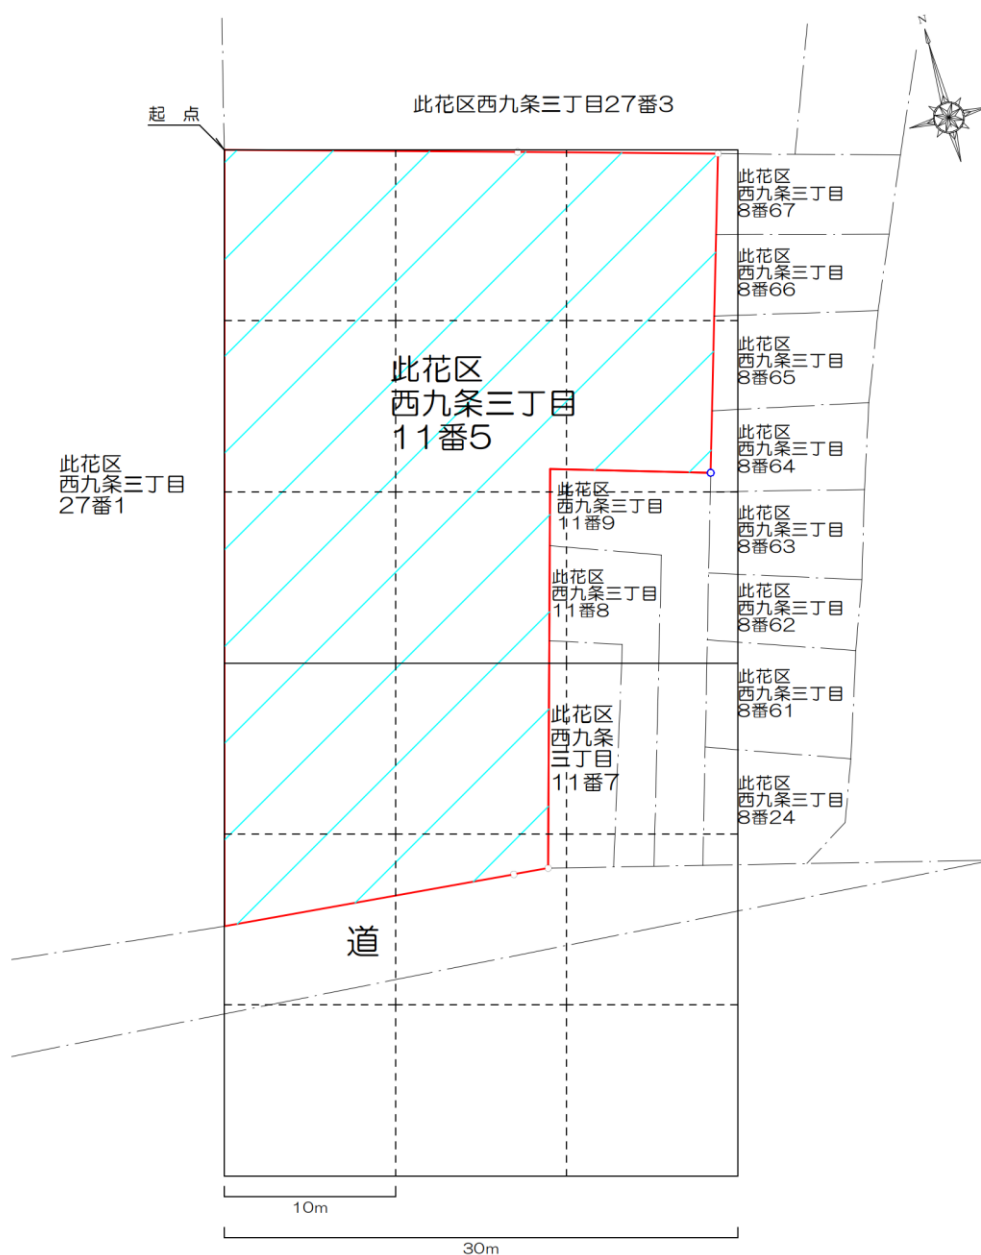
N

起点

此花区西九条三丁目27番3

此花区
西九条三丁目
8番67

此花区
西九条三丁目
8番66

此花区
西九条三丁目
8番65

此花区
西九条三丁目
11番5

此花区
西九条三丁目
8番64

此花区
西九条三丁目
27番1

此花区
西九条三丁目
11番9

此花区
西九条三丁目
8番63

此花区
西九条三丁目
11番8

此花区
西九条三丁目
8番62

此花区
西九条三丁目
8番61

此花区
西九条
三丁目
11番7

此花区
西九条三丁目
8番24

道

10m

30m